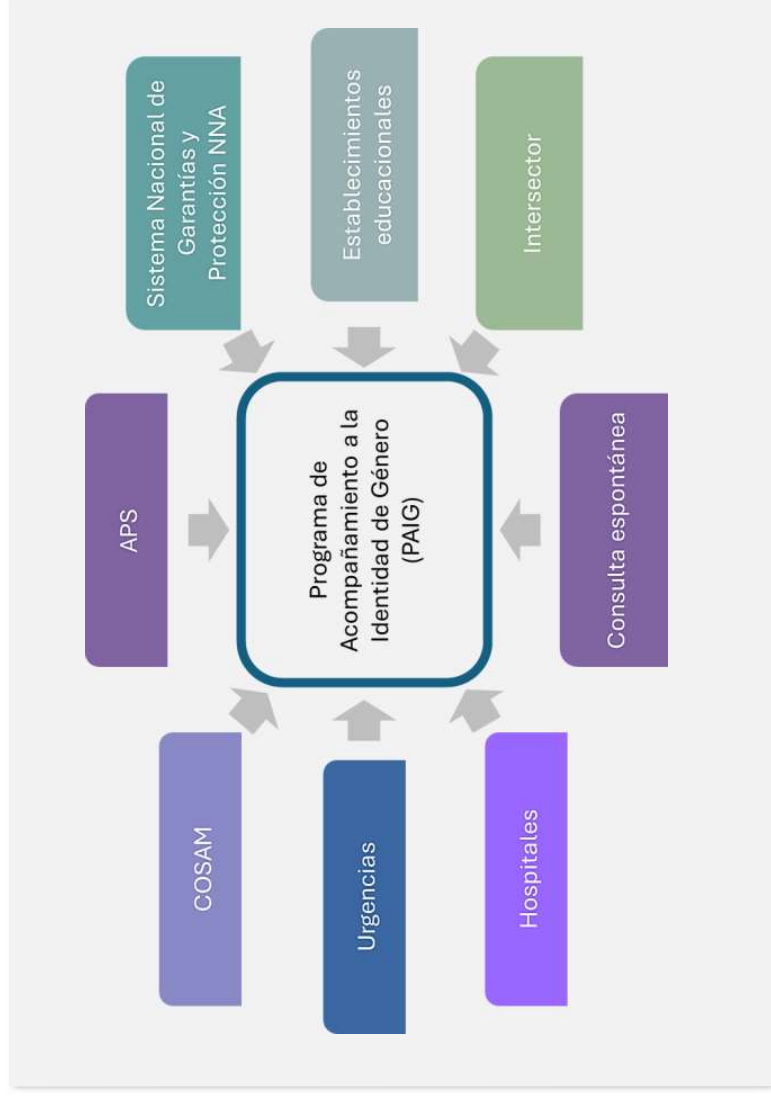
Sistema Nacional de Garantías y Protección NNA

Establecimientos educacionales

Intersector

APS

Programa de Acompañamiento a la Identidad de Género (PAIG)

Consulta espontánea

COSAM

Urgencias

Hospitales